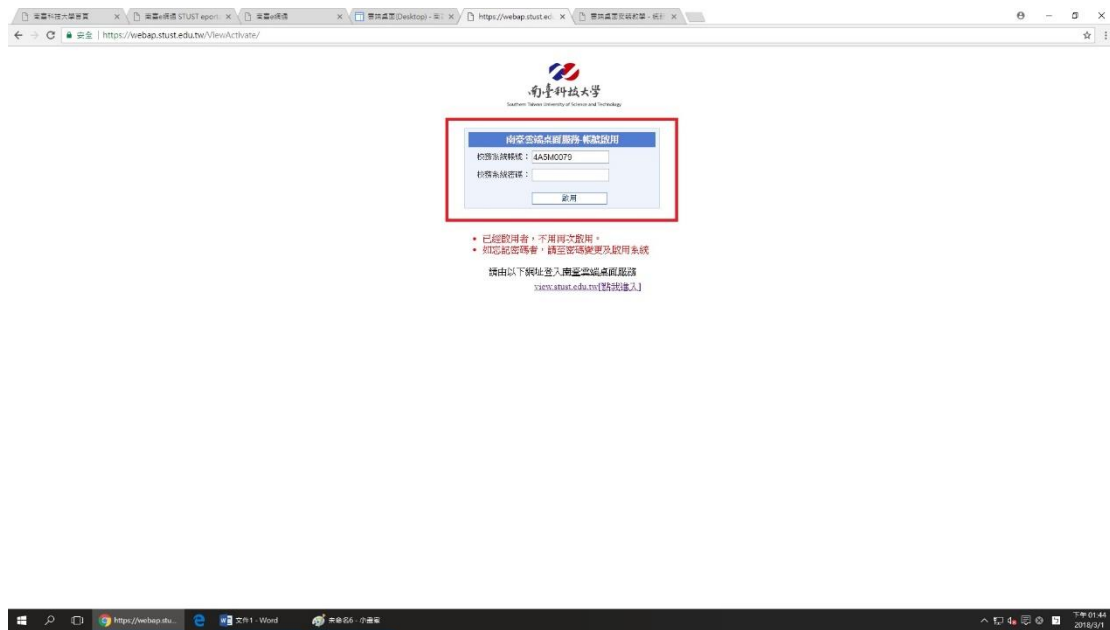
南臺科技大學首頁 | 南臺e網通 STUST eport | 南臺e網通 | 雲端桌面(Desktop) - 南 | https://webap.stust.edu | 雲端桌面安裝教學 - 長 |

安全 | https://webap.stust.edu.tw/ViewActivate/

南臺科技大學
Southern Taiwan University of Science and Technology

南臺雲端桌面服務-帳號啟用

校務系統帳號：4A5M0079

校務系統密碼：

啟用

• 已經啟用者，不用再次啟用。
• 如忘記密碼者，請至密碼變更及啟用系統

請由以下網址登入南臺雲端桌面服務
view.stust.edu.tw[點我進入]

https://webap.stu... 文件1 - Word 未命名6 - 小畫家

下午 01:44
2018/3/1